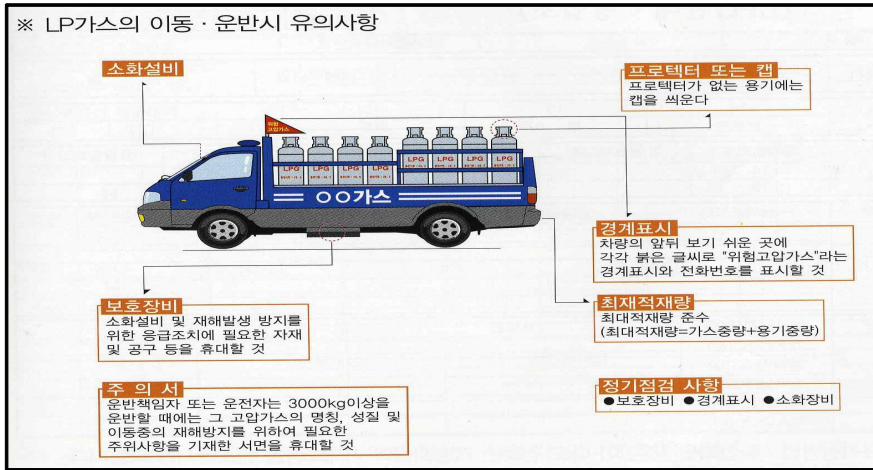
※ LP가스의 이동 · 운반시 유의사항

소화설비

프로텍터 또는 캡
프로텍터가 없는 용기에는 캡을 씌운다

위험 고압가스

LPG LPG LPG LPG LPG LPG LPG LPG

OO가스

경계표시
차량의 앞뒤 보기 쉬운 곳에 각각 붉은 글씨로 "위험고압가스"라는 경계표시와 전화번호를 표시할 것

보호장비
소화설비 및 재해발생 방지를 위한 응급조치에 필요한 자재 및 공구 등을 휴대할 것

최재적재량
최대적재량 준수
(최대적재량=가스중량+용기중량)

주 의 서
운반책임자 또는 운전자는 3000kg이상을 운반할 때에는 그 고압가스의 명칭, 성질 및 이동중의 재해방지를 위하여 필요한 주위사항을 기재한 서면을 휴대할 것

정기점검 사항
●보호장비 ●경계표시 ●소화장비